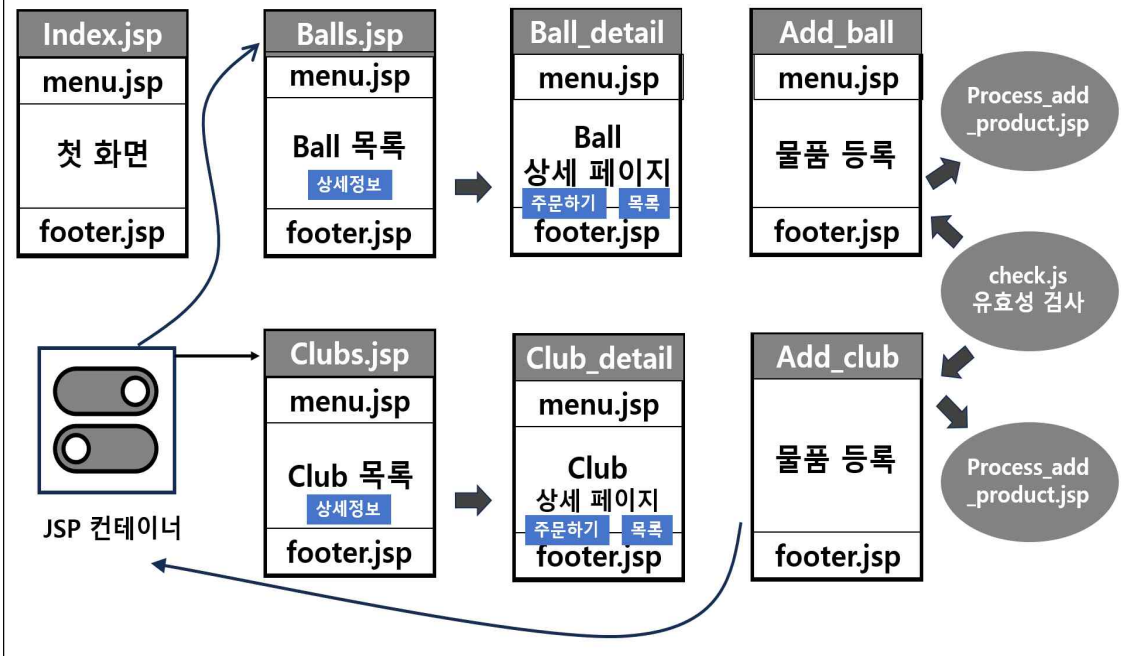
Index.jsp
menu.jsp
첫 화면
footer.jsp

Balls.jsp
menu.jsp
Ball 목록
상세정보
footer.jsp

Ball_detail
menu.jsp
Ball
상세 페이지
주문하기
목록
footer.jsp

Add_ball
menu.jsp
물품 등록
footer.jsp

Process_add_product.jsp

check.js
유효성 검사

JSP 컨테이너

Clubs.jsp
menu.jsp
Club 목록
상세정보
footer.jsp

Club_detail
menu.jsp
Club
상세 페이지
주문하기
목록
footer.jsp

Add_club
물품 등록
footer.jsp

Process_add_product.jsp